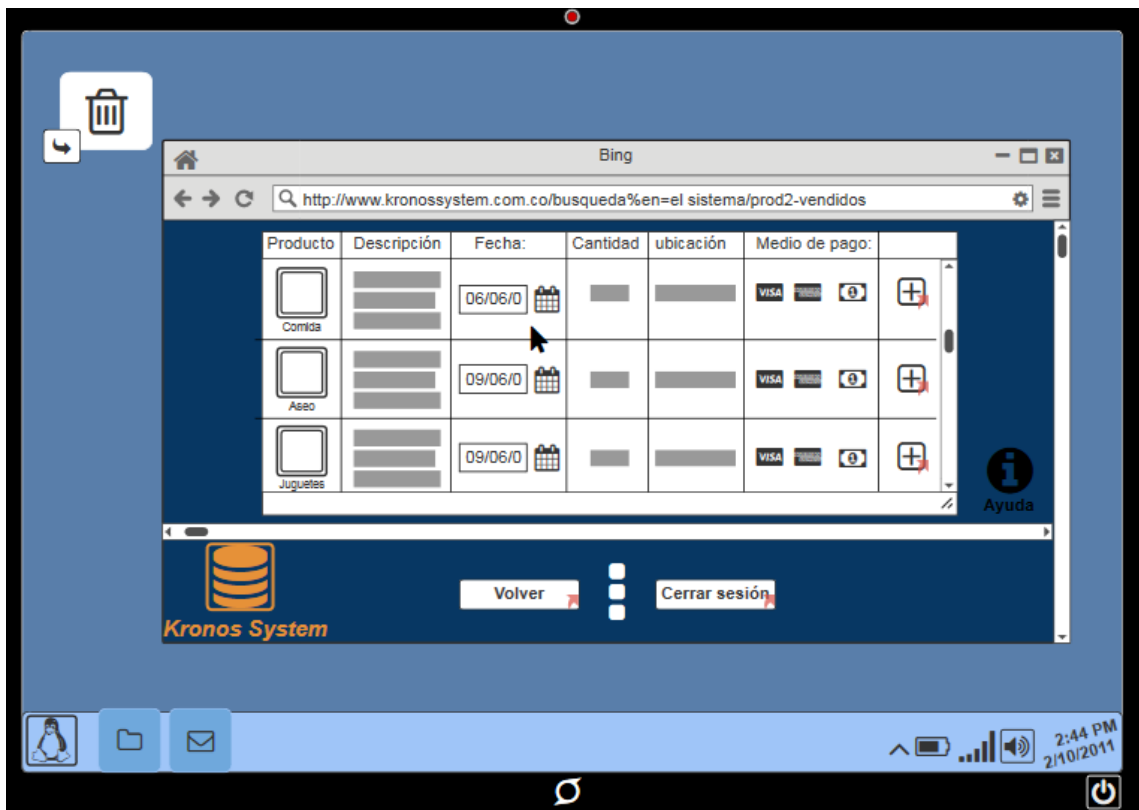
Bing

http://www.kronossystem.com.co/busqueda%en=el sistema/prod2-vendidos

| Producto | Descripción | Fecha: | Cantidad | ubicación | Medio de pago: | |
|---|---|---|---|---|---|---|
| Comida | | 06/06/0 | | | VISA | |
| Aseo | | 09/06/0 | | | VISA | |
| Juguetes | | 09/06/0 | | | VISA | |

Ayuda

Kronos System

Volver

Cerrar sesión

2:44 PM
2/10/2011